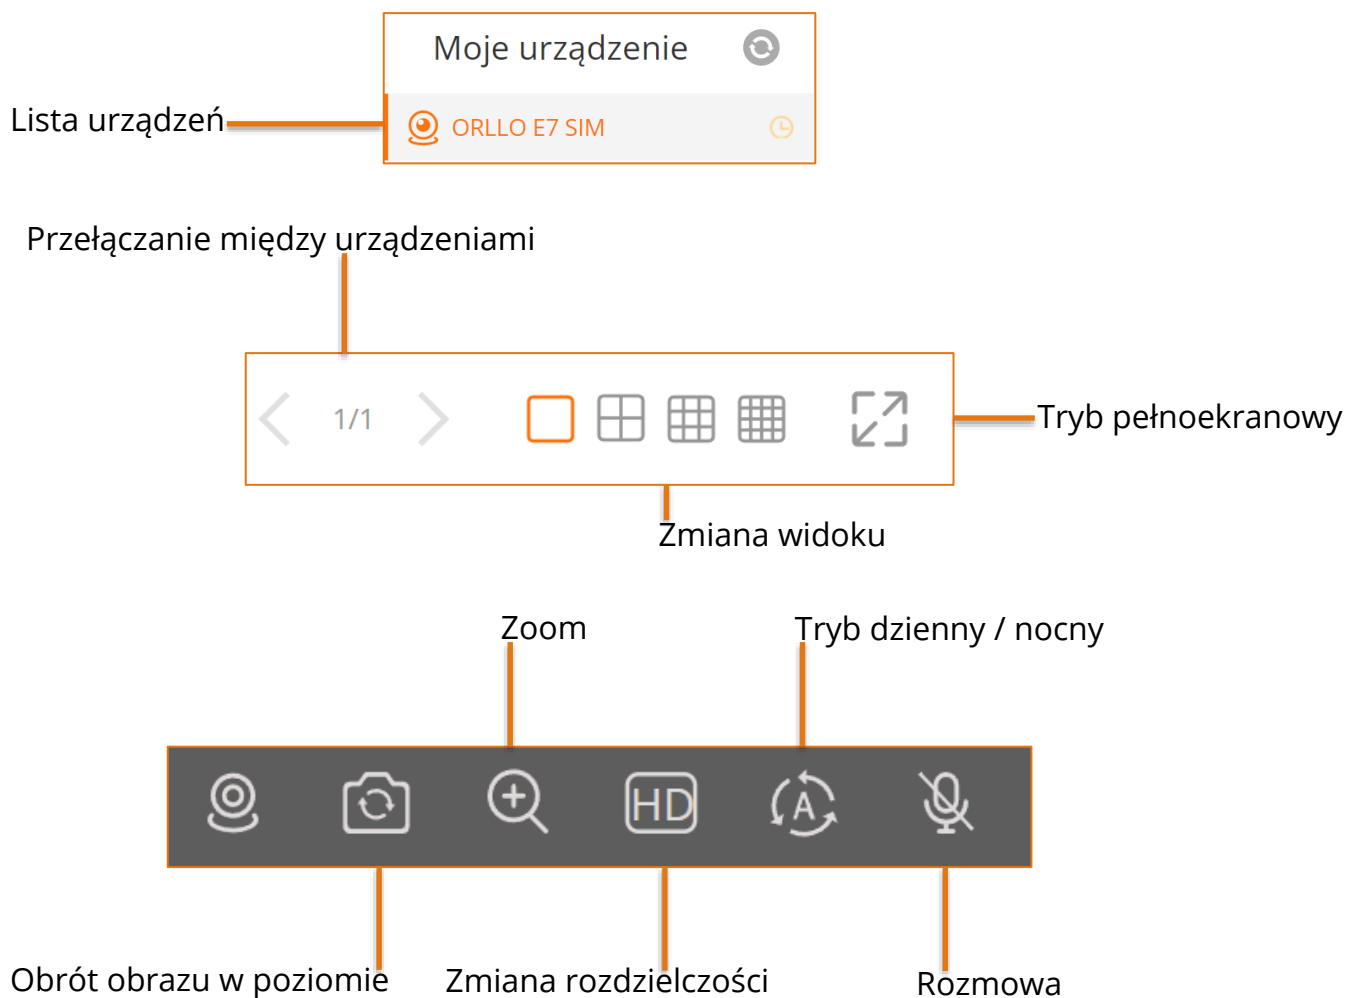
Moje urządzenie

Lista urządzeń

ORLLO E7 SIM

Przełączanie między urządzeniami

1/1

Tryb pełnoekranowy

Zmiana widoku

Zoom

Tryb dzienny / nocny

HD

A

Obrót obrazu w poziomie

Zmiana rozdzielczości

Rozmowa